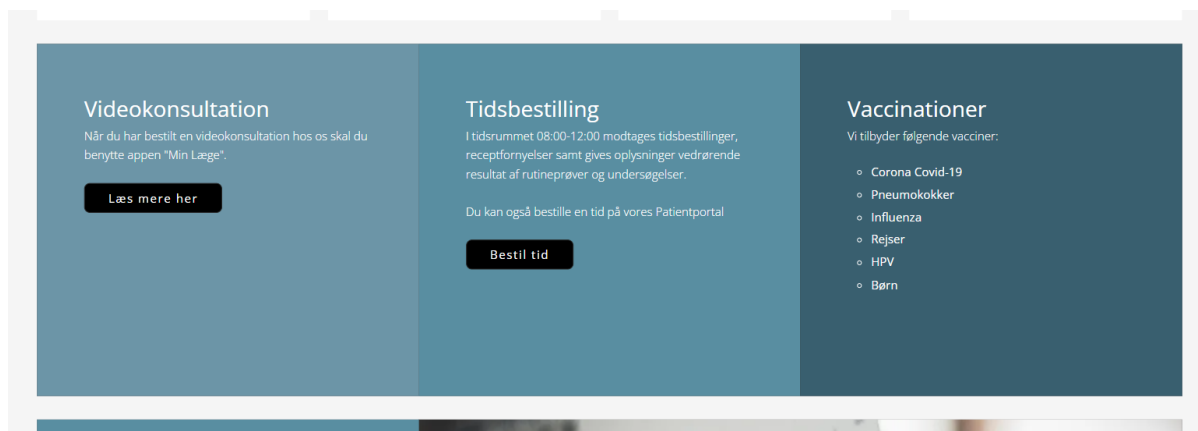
Videokonsultation

Når du har bestilt en videokonsultation hos os skal du benytte appen "Min Læge".

Læs mere her

Tidsbestilling

I tidsrummet 08:00-12:00 modtages tidsbestillinger, receptfornyelser samt gives oplysninger vedrørende resultat af rutineprøver og undersøgelser.

Du kan også bestille en tid på vores Patientportal

Bestil tid

Vaccinationer

Vi tilbyder følgende vacciner:

- Corona Covid-19
- Pneumokokker
- Influenza
- Rejser
- HPV
- Børn